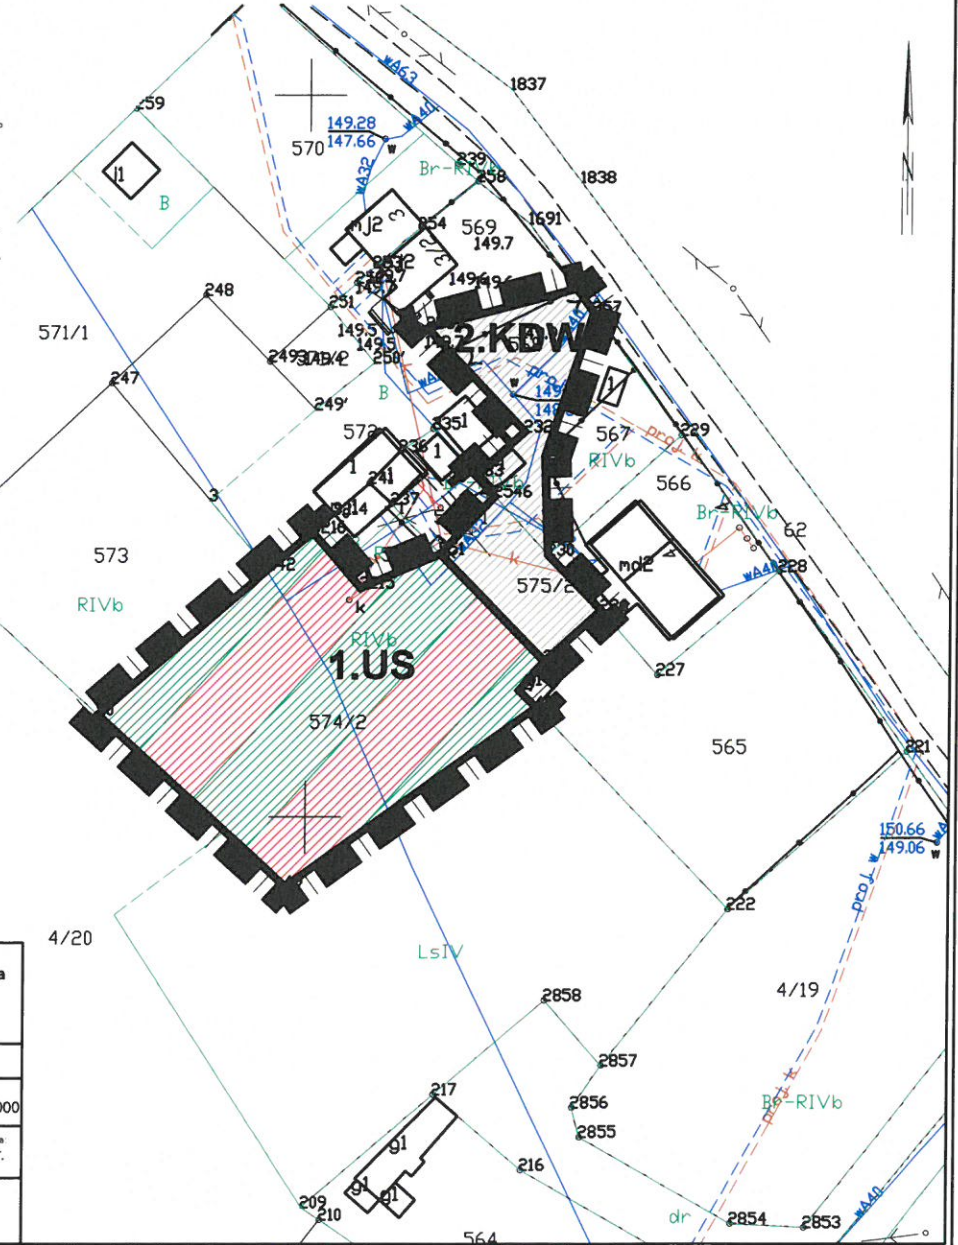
259
J1
B
570
149.28
147.66
w
wA63
wA40
1837
1838
239
258
Br-RIVb
wA32
mJ2
3
254
569
149.7
1691
3/2
253
252
149.5
251
248
571/1
2.KDW
267
149.5
149.5
250
249
249/2
247
B
249'
J1
149
149
w
572
235
1
236
232
567
prod
229
RIVb
241
1
237
1
214
218
546
566
Br-RIVb
62
573
RIVb
242
243
k
RIVb
1.US
575/2
230
md2
wA40
228
227
574/2
565
221
150.66
149.06
w
proj. w
4/20
222
LsIV
4/19
2858
2857
2856
2855
217
g1
216
g1
g1
209
210
Br-RIVb
proj. k
dr
2854
2853
wA40
564
N